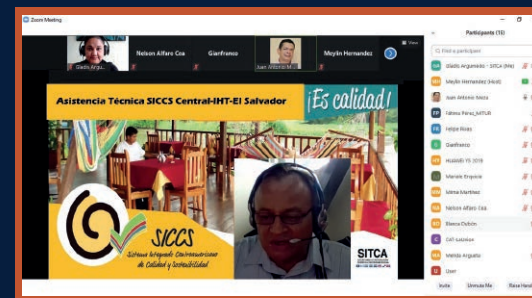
Zoom Meeting

Gladis Argu... Nelson Alfaro Coa Gianfranco Juan Antonio M... Meylin Hernandez

View

Asistencia Técnica SICCS Central-IHT-El Salvador

¡Es calidad!

SICCS

Sistema Integrado Centroamericano de Calidad y Sostenibilidad

SITCA

Participants (15)

Find a participant

Gladis Argumedo - SITCA (Me)

Meylin Hernandez (Host)

Juan Antonio Mora

Fátima Pérez_MITUR

Felipe Rojas

Gianfranco

Huawei Y6 2019

Mariele Enguera

Mirna Martinez

Nelson Alfaro Coa

Blanca Dubón

CAT Lalatina

Ivania Argueta

User

Invite

Unmute Me

Raise Hand